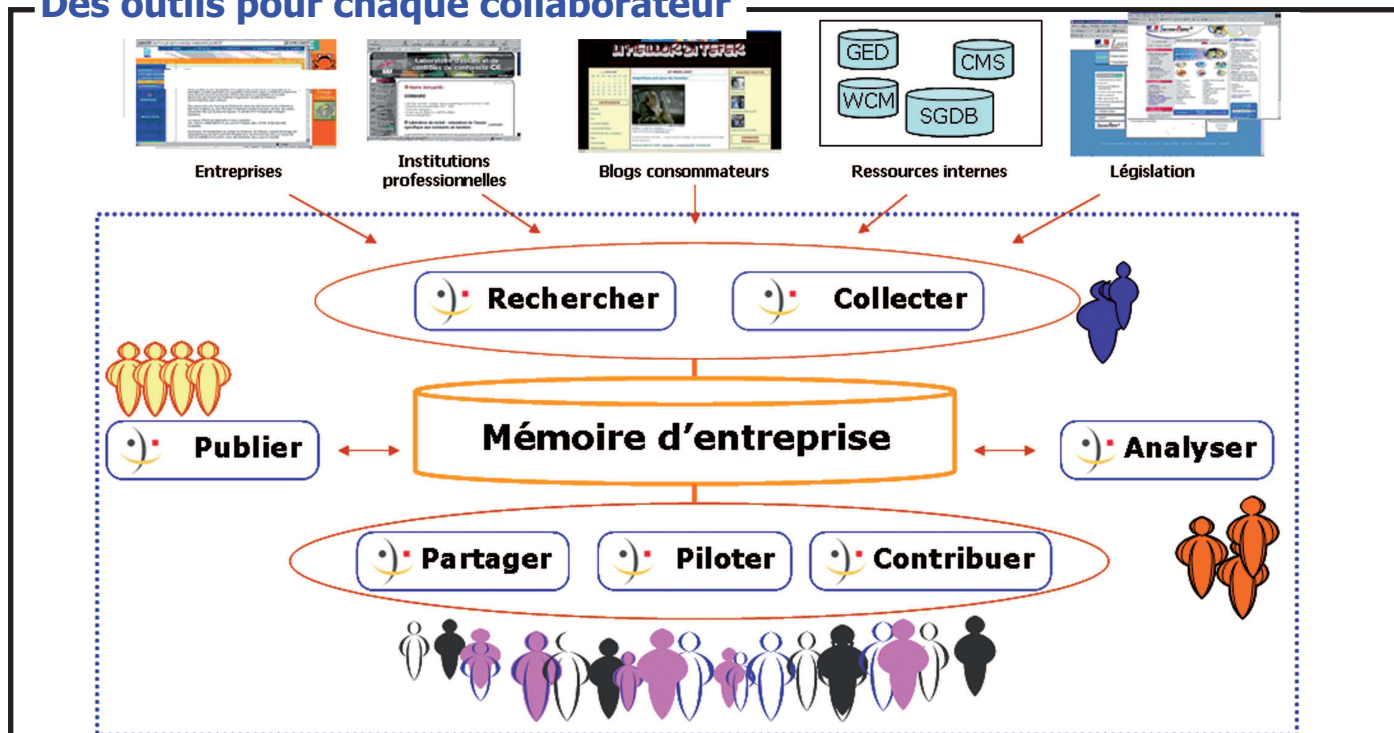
Des outils pour chaque collaborateur

GED
CMS
WCM
SGDB

Entreprises

Institutions professionnelles

Blogs consommateurs

Ressources internes

Législation

Rechercher

Collecter

Publier

Mémoire d'entreprise

Analyser

Partager

Piloter

Contribuer